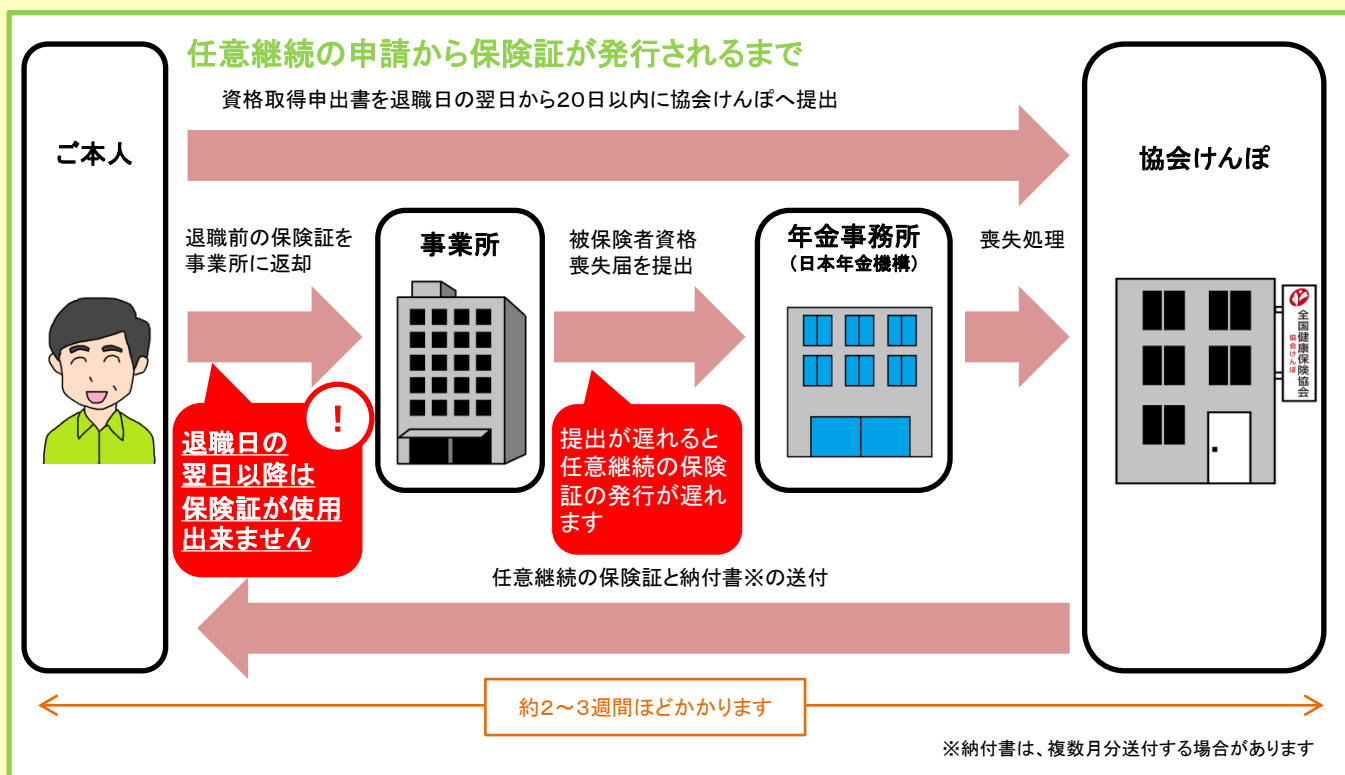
任意継続の申請から保険証が発行されるまで

資格取得申出書を退職日の翌日から20日以内に協会けんぽへ提出

ご本人

協会けんぽ

退職前の保険証を事業所に返却

事業所

被保険者資格喪失届を提出

年金事務所
（日本年金機構）

喪失処理

!

退職日の翌日以降は保険証が使用出来ません

提出が遅れると任意継続の保険証の発行が遅れます

全国健康保険協会
協会けんぽ

任意継続の保険証と納付書※の送付

約2～3週間ほどかかります

※納付書は、複数月分送付する場合があります